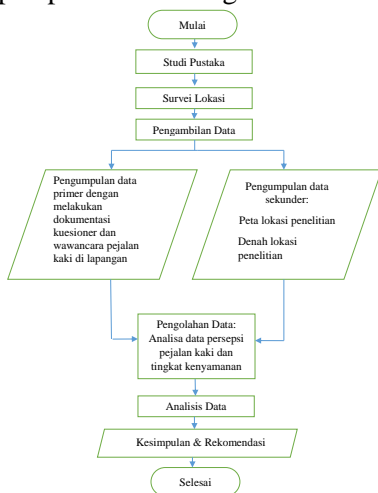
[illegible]

Mulai

Studi Pustaka

Survei Lokasi

Pengambilan Data

Pengumpulan data primer dengan melakukan dokumentasi kuesioner dan wawancara pejalan kaki di lapangan

Pengumpulan data sekunder:

Peta lokasi penelitian

Denah lokasi penelitian

Pengolahan Data: Analisa data persepsi pejalan kaki dan tingkat kenyamanan

Analisis Data

Kesimpulan & Rekomendasi

Selesai